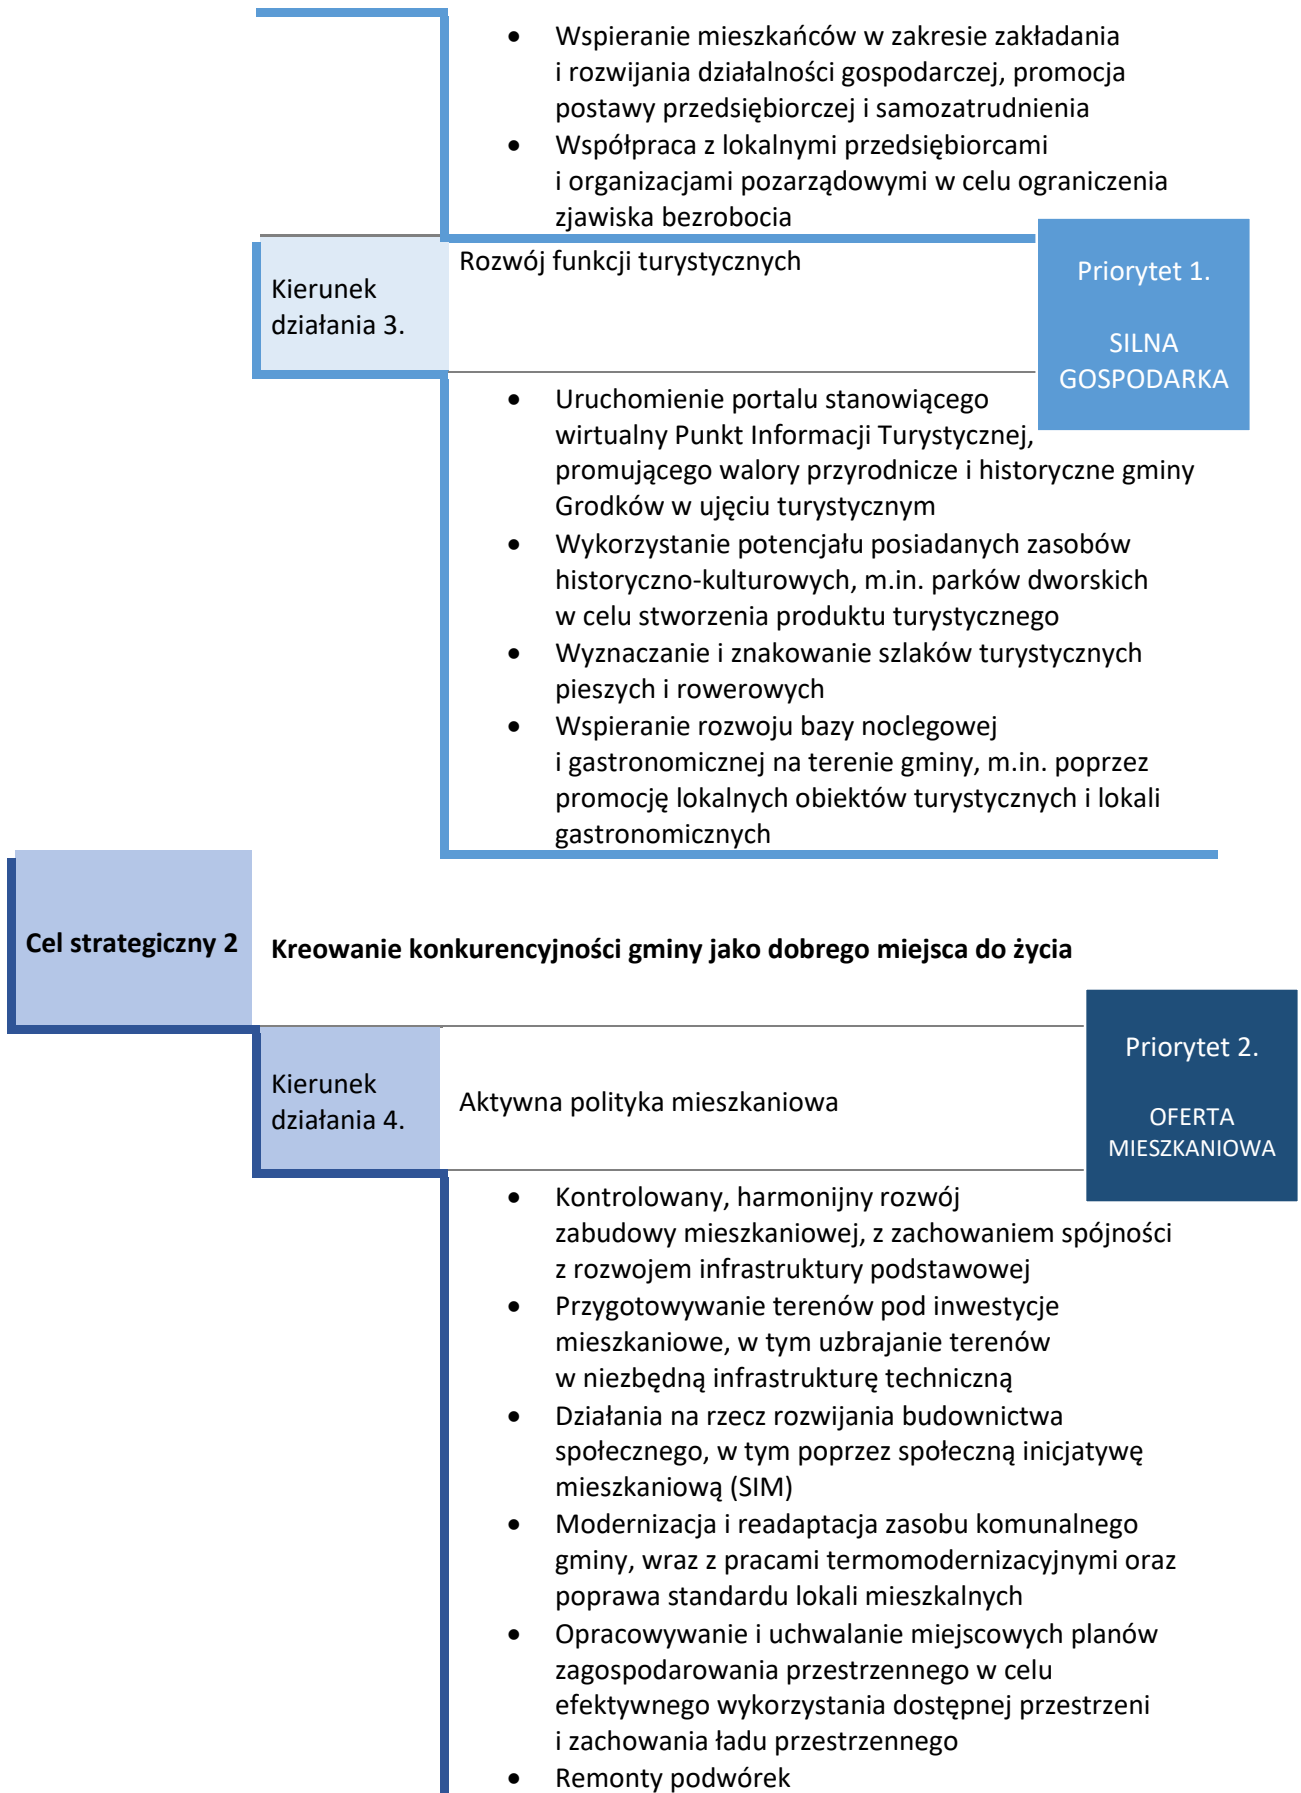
- Wspieranie mieszkańców w zakresie zakładania i rozwijania działalności gospodarczej, promocja postawy przedsiębiorczej i samozatrudnienia
- Współpraca z lokalnymi przedsiębiorcami i organizacjami pozarządowymi w celu ograniczenia zjawiska bezrobocia

Kierunek działania 3.

Rozwój funkcji turystycznych

Priorytet 1.

SILNA GOSPODARKA

- Uruchomienie portalu stanowiącego wirtualny Punkt Informacji Turystycznej, promującego walory przyrodnicze i historyczne gminy Grodków w ujęciu turystycznym
- Wykorzystanie potencjału posiadanych zasobów historyczno-kulturowych, m.in. parków dworskich w celu stworzenia produktu turystycznego
- Wyznaczanie i znakowanie szlaków turystycznych pieszych i rowerowych
- Wspieranie rozwoju bazy noclegowej i gastronomicznej na terenie gminy, m.in. poprzez promocję lokalnych obiektów turystycznych i lokali gastronomicznych

Cel strategiczny 2

Kreowanie konkurencyjności gminy jako dobrego miejsca do życia

Priorytet 2.

OFERTA MIESZKANIOWA

Kierunek działania 4.

Aktywna polityka mieszkaniowa

- Kontrolowany, harmonijny rozwój zabudowy mieszkaniowej, z zachowaniem spójności z rozwojem infrastruktury podstawowej
- Przygotowywanie terenów pod inwestycje mieszkaniowe, w tym uzbrajanie terenów w niezbędną infrastrukturę techniczną
- Działania na rzecz rozwijania budownictwa społecznego, w tym poprzez społeczną inicjatywę mieszkaniową (SIM)
- Modernizacja i readaptacja zasobu komunalnego gminy, wraz z pracami termomodernizacyjnymi oraz poprawa standardu lokali mieszkalnych
- Opracowywanie i uchwalanie miejscowych planów zagospodarowania przestrzennego w celu efektywnego wykorzystania dostępnej przestrzeni i zachowania ładu przestrzennego
- Remonty podwórek